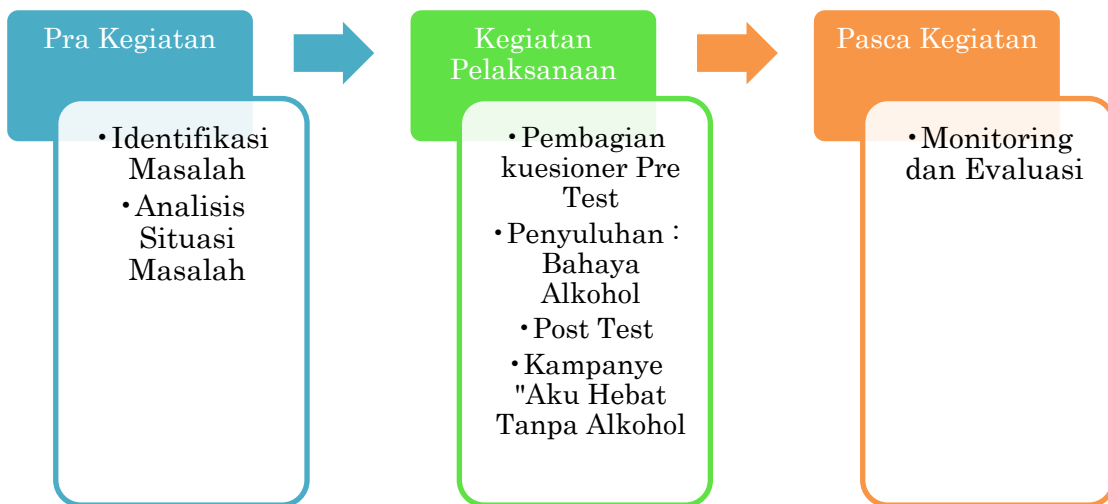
Pra Kegiatan

•Identifikasi Masalah
•Analisis Situasi Masalah

Kegiatan Pelaksanaan

•Pembagian kuesioner Pre Test
•Penyuluhan : Bahaya Alkohol
•Post Test
•Kampanye "Aku Hebat Tanpa Alkohol

Pasca Kegiatan

•Monitoring dan Evaluasi